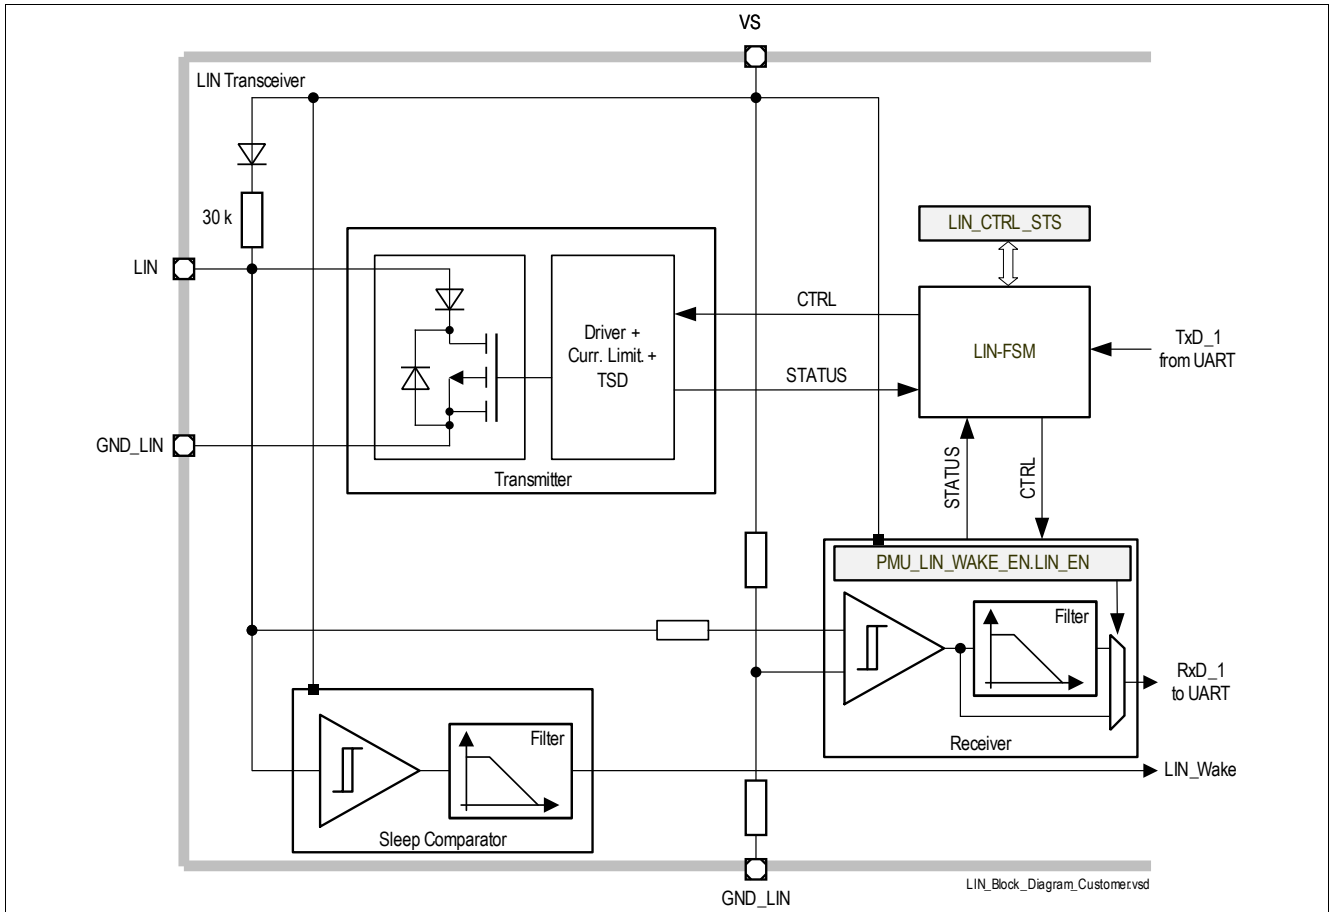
VS

LIN Transceiver

30 k

LIN

GND_LIN

LIN_CTRL_STS

CTRL

Driver + Curr. Limit. + TSD

LIN-FSM

TxD_1 from UART

STATUS

Transmitter

STATUS

CTRL

PMU_LIN_WAKE_EN.LIN_EN

Filter

RxD_1 to UART

Receiver

Filter

LIN_Wake

Sleep Comparator

GND_LIN

LIN_Block_Diagram_Customer.vsd